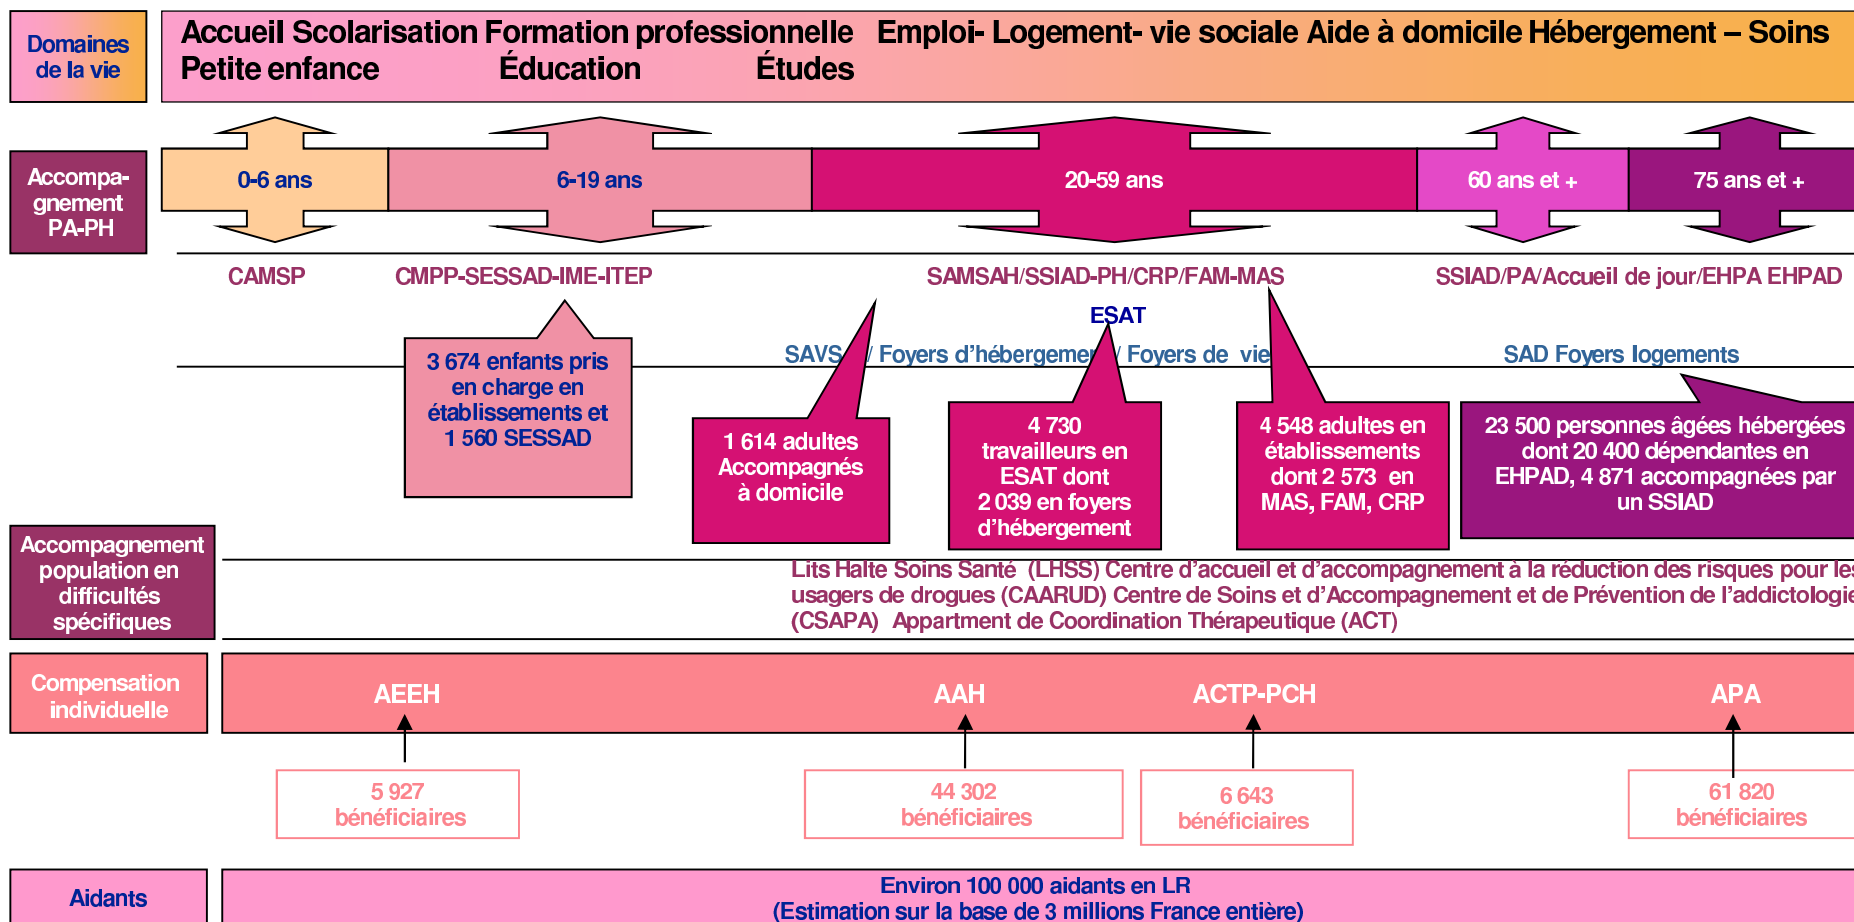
Domaines de la vie

Accueil Scolarisation Formation professionnelle Emploi- Logement- vie sociale Aide à domicile Hébergement – Soins
Petite enfance Éducation Études

Accompagnement PA-PH

0-6 ans

6-19 ans

20-59 ans

60 ans et +

75 ans et +

CAMSP

CMPP-SESSAD-IME-ITEP

SAMSAH/SSIAD-PH/CRP/FAM-MAS

SSIAD/PA/Accueil de jour/EHPA EHPAD

ESAT

SAVS / Foyers d'hébergement / Foyers de vie

SAD Foyers logements

3 674 enfants pris en charge en établissements et 1 560 SESSAD

1 614 adultes Accompagnés à domicile

4 730 travailleurs en ESAT dont 2 039 en foyers d'hébergement

4 548 adultes en établissements dont 2 573 en MAS, FAM, CRP

23 500 personnes âgées hébergées dont 20 400 dépendantes en EHPAD, 4 871 accompagnées par un SSIAD

Accompagnement population en difficultés spécifiques

Lits Halte Soins Santé (LHSS) Centre d'accueil et d'accompagnement à la réduction des risques pour les usagers de drogues (CAARUD) Centre de Soins et d'Accompagnement et de Prévention de l'addictologie (CSAPA) Appartment de Coordination Thérapeutique (ACT)

Compensation individuelle

AEEH

AAH

ACTP-PCH

APA

5 927 bénéficiaires

44 302 bénéficiaires

6 643 bénéficiaires

61 820 bénéficiaires

Aidants

Environ 100 000 aidants en LR
(Estimation sur la base de 3 millions France entière)